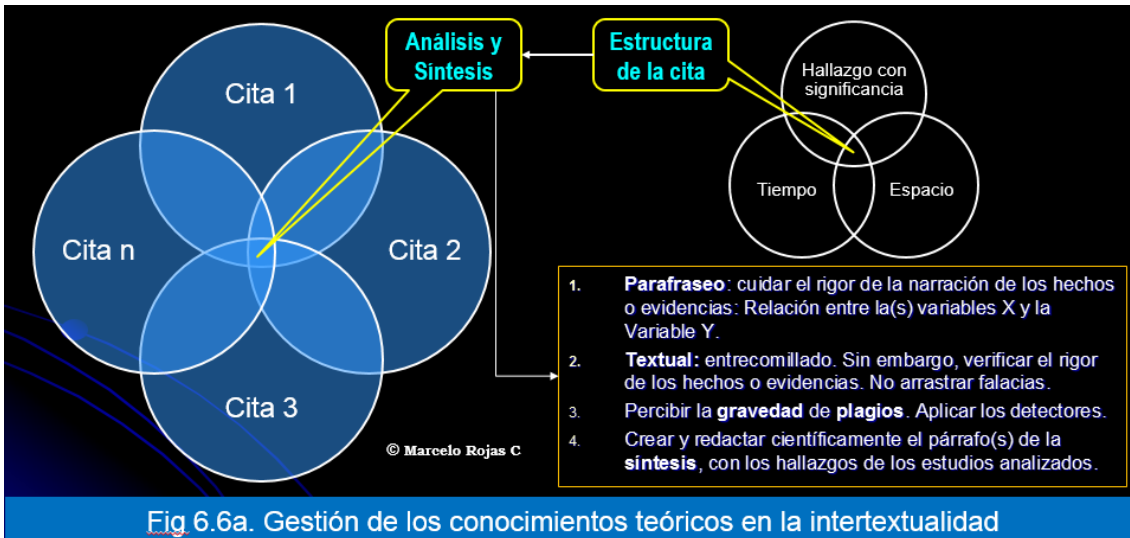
Análisis y Sintesis

Estructura de la cita

Cita 1

Cita n

Cita 2

Cita 3

Hallazgo con significancia

Tiempo

Espacio

© Marcelo Rojas C

1. **Parafraseo**: cuidar el rigor de la narración de los hechos o evidencias: Relación entre la(s) variables X y la Variable Y.
2. **Textual**: entrecomillado. Sin embargo, verificar el rigor de los hechos o evidencias. No arrastrar falacias.
3. Percibir la **gravedad** de **plagios**. Aplicar los detectores.
4. Crear y redactar científicamente el párrafo(s) de la **síntesis**, con los hallazgos de los estudios analizados.

Fig 6.6a. Gestión de los conocimientos teóricos en la intertextualidad